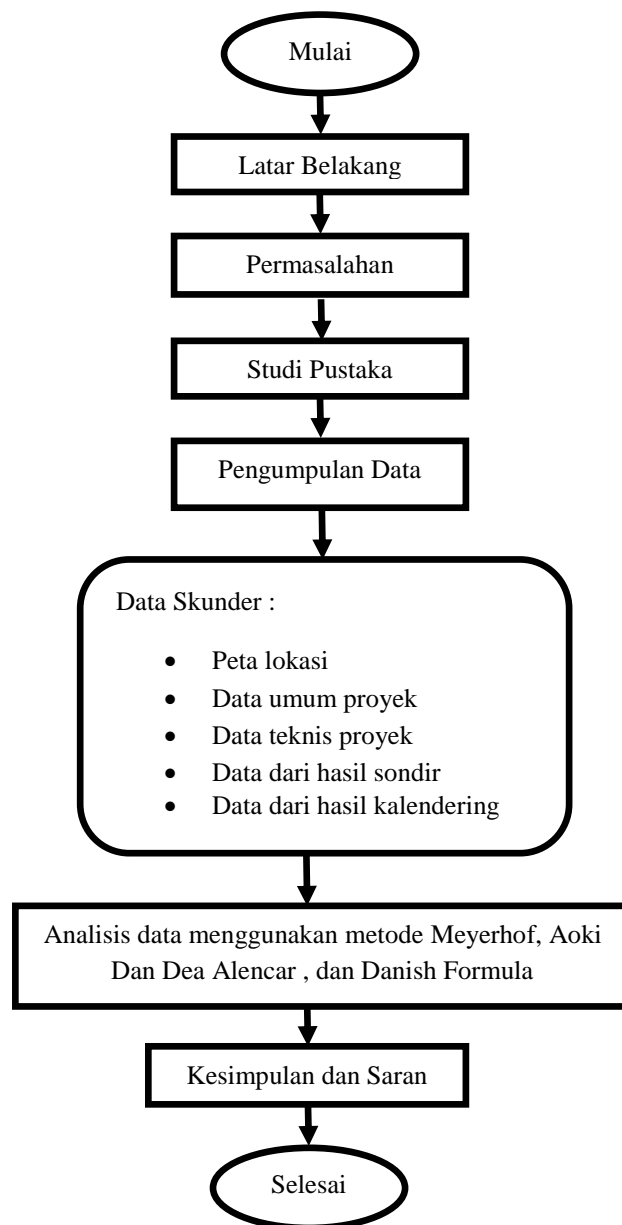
Mulai

Latar Belakang

Permasalahan

Studi Pustaka

Pengumpulan Data

Data Skunder :

- Peta lokasi
- Data umum proyek
- Data teknis proyek
- Data dari hasil sondir
- Data dari hasil kalendering

Analisis data menggunakan metode Meyerhof, Aoki Dan Dea Alencar , dan Danish Formula

Kesimpulan dan Saran

Selesai